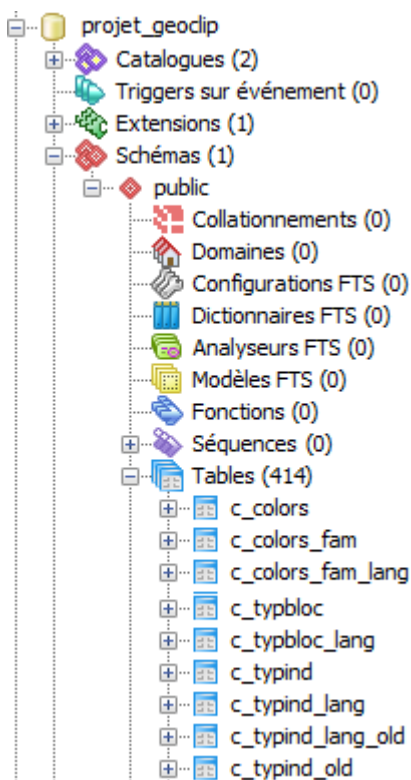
projet_geoclip
Catalogues (2)
Triggers sur événement (0)
Extensions (1)
Schémas (1)
public
Collationnements (0)
Domaines (0)
Configurations FTS (0)
Dictionnaires FTS (0)
Analyseurs FTS (0)
Modèles FTS (0)
Fonctions (0)
Séquences (0)
Tables (414)
c_colors
c_colors_fam
c_colors_fam_lang
c_typbloc
c_typbloc_lang
c_typind
c_typind_lang
c_typind_lang_old
c_typind_old